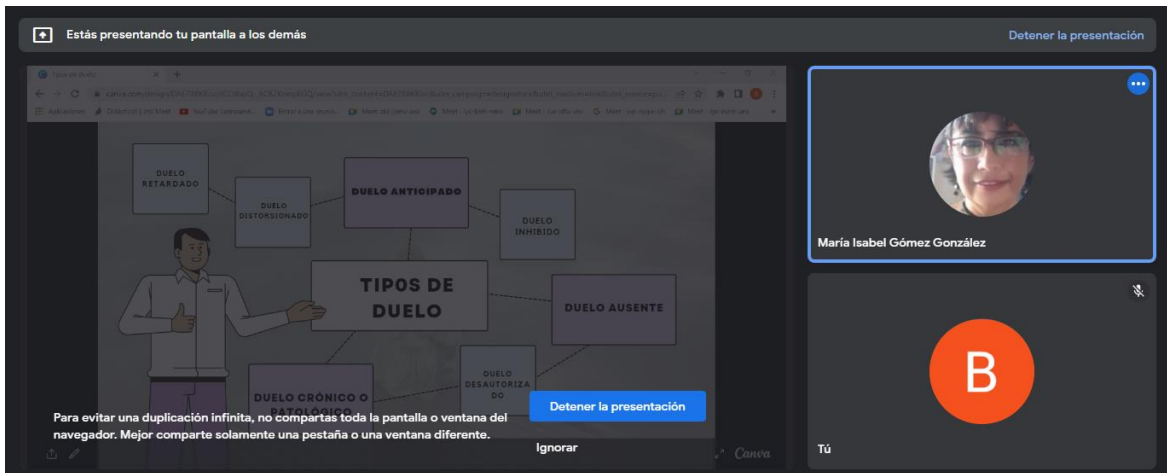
Estás presentando tu pantalla a los demás

Detener la presentación

Tipos de duelo

canva.com

DUELO RETARDADO

DUELO DISTORSIONADO

DUELO ANTICIPADO

DUELO INHIBIDO

TIPOS DE DUELO

DUELO AUSENTE

DUELO CRÓNICO O PATOLÓGICO

DUELO DESAUTORIZADO

Para evitar una duplicación infinita, no compartas toda la pantalla o ventana del navegador. Mejor comparte solamente una pestaña o una ventana diferente.

Detener la presentación

Ignorar

Canva

María Isabel Gómez González

B

Tú